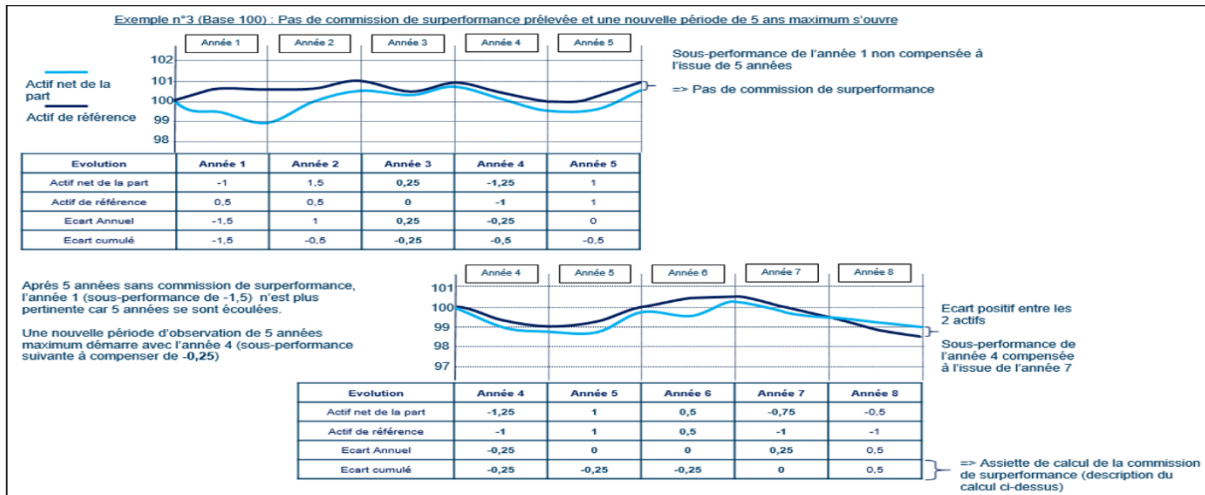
Exemple n°3 (Base 100) : Pas de commission de surperformance prélevée et une nouvelle période de 5 ans maximum s'ouvre

Année 1 | Année 2 | Année 3 | Année 4 | Année 5

102
101
100
99
98

Actif net de la part
Actif de référence

Sous-performance de l'année 1 non compensée à l'issue de 5 années

=> Pas de commission de surperformance

| Evolution | Année 1 | Année 2 | Année 3 | Année 4 | Année 5 |
|---|---|---|---|---|---|
| Actif net de la part | -1 | 1,5 | 0,25 | -1,25 | 1 |
| Actif de référence | 0,5 | 0,5 | 0 | -1 | 1 |
| Ecart Annuel | -1,5 | 1 | 0,25 | -0,25 | 0 |
| Ecart cumulé | -1,5 | -0,5 | -0,25 | -0,5 | -0,5 |

Après 5 années sans commission de surperformance, l'année 1 (sous-performance de -1,5) n'est plus pertinente car 5 années se sont écoulées.

Une nouvelle période d'observation de 5 années maximum démarre avec l'année 4 (sous-performance suivante à compenser de -0,25)

Année 4 | Année 5 | Année 6 | Année 7 | Année 8

101
100
99
98
97

Ecart positif entre les 2 actifs

Sous-performance de l'année 4 compensée à l'issue de l'année 7

| Evolution | Année 4 | Année 5 | Année 6 | Année 7 | Année 8 |
|---|---|---|---|---|---|
| Actif net de la part | -1,25 | 1 | 0,5 | -0,75 | -0,5 |
| Actif de référence | -1 | 1 | 0,5 | -1 | -1 |
| Ecart Annuel | -0,25 | 0 | 0 | 0,25 | 0,5 |
| Ecart cumulé | -0,25 | -0,25 | -0,25 | 0 | 0,5 |

=> Assiette de calcul de la commission de surperformance (description du calcul ci-dessus)